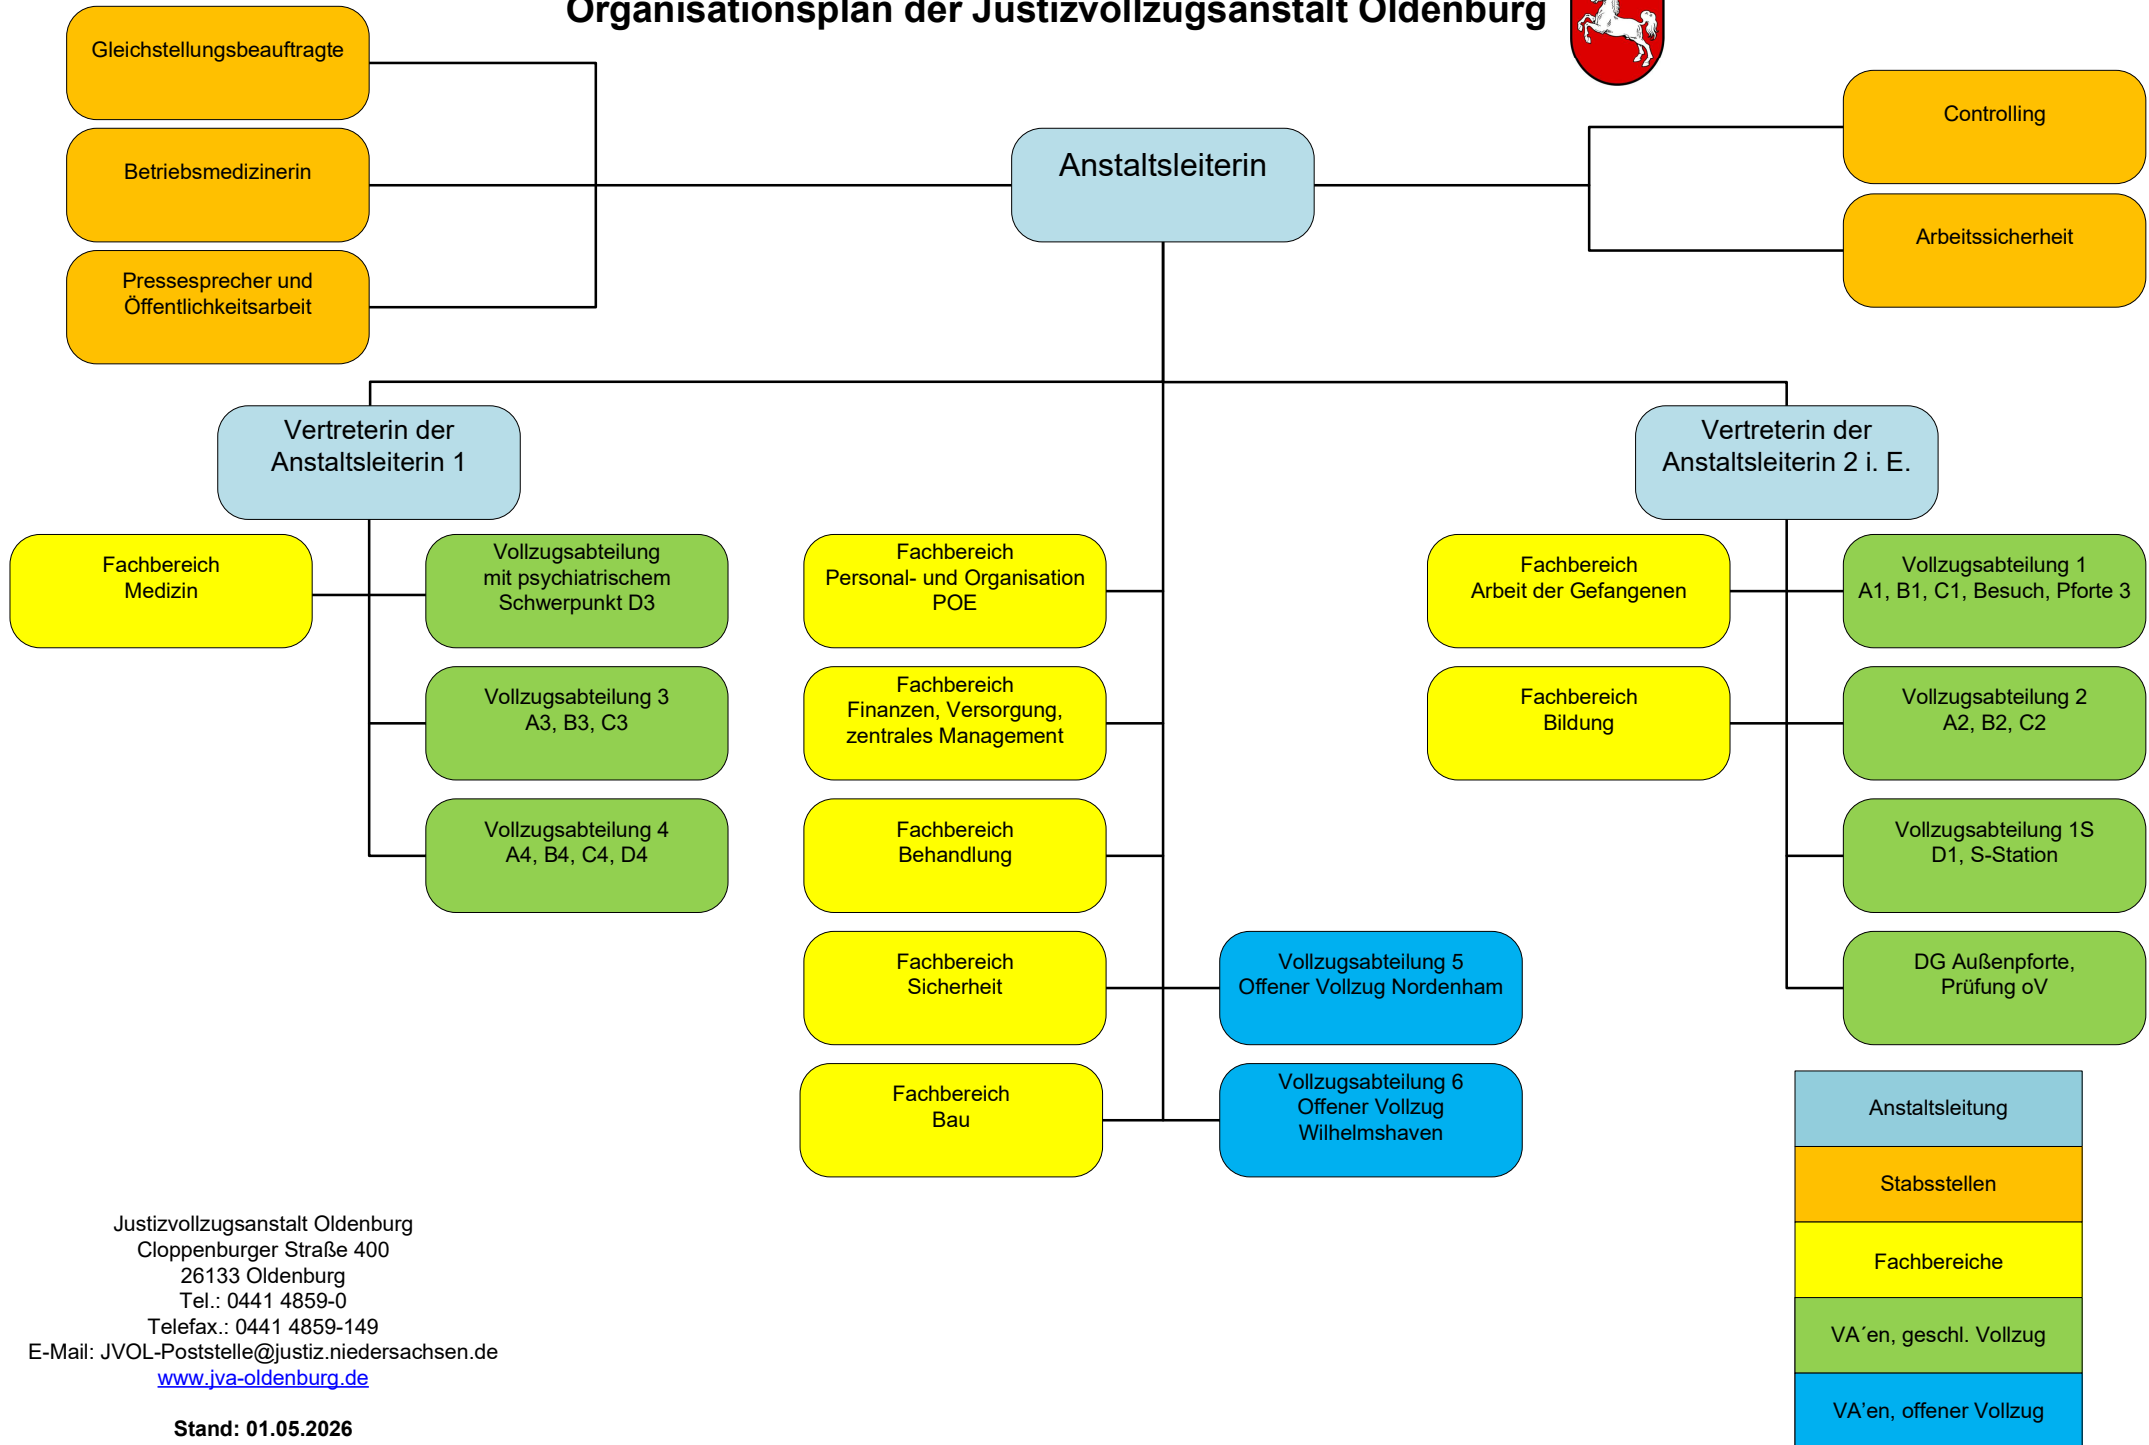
Organisationsplan der Justizvollzugsanstalt Oldenburg

Gleichstellungsbeauftragte

Betriebsmedizinerin

Pressesprecher und Öffentlichkeitsarbeit

Anstaltsleiterin

Controlling

Arbeitssicherheit

Vertreterin der Anstaltsleiterin 1

Vertreterin der Anstaltsleiterin 2 i. E.

Fachbereich Medizin

Vollzugsabteilung mit psychiatrischem Schwerpunkt D3

Vollzugsabteilung 3 A3, B3, C3

Vollzugsabteilung 4 A4, B4, C4, D4

Fachbereich Personal- und Organisation POE

Fachbereich Finanzen, Versorgung, zentrales Management

Fachbereich Behandlung

Fachbereich Sicherheit

Fachbereich Bau

Vollzugsabteilung 5 Offener Vollzug Nordenham

Vollzugsabteilung 6 Offener Vollzug Wilhelmshaven

Fachbereich Arbeit der Gefangenen

Fachbereich Bildung

Vollzugsabteilung 1 A1, B1, C1, Besuch, Pforte 3

Vollzugsabteilung 2 A2, B2, C2

Vollzugsabteilung 1S D1, S-Station

DG Außenpforte, Prüfung oV

| Anstaltsleitung |
|---|
| Stabsstellen |
| Fachbereiche |
| VA´en, geschl. Vollzug |
| VA'en, offener Vollzug |

Justizvollzugsanstalt Oldenburg
Cloppenburger Straße 400
26133 Oldenburg
Tel.: 0441 4859-0
Telefax.: 0441 4859-149
E-Mail: JVOL-Poststelle@justiz.niedersachsen.de
www.jva-oldenburg.de

Stand: 01.05.2026